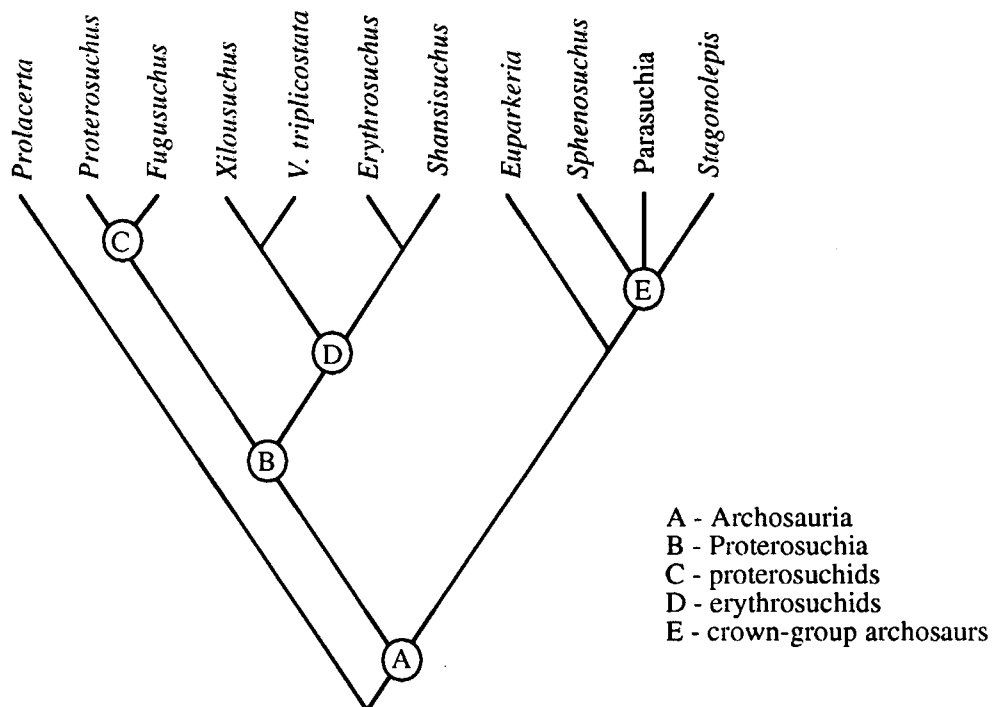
*Prolacerta*
*Proterosuchus*
*Fugusuchus*
*Xilousuchus*
*V. triplicostata*
*Erythrosuchus*
*Shansisuchus*
*Euparkeria*
*Sphenosuchus*
Parasuchia
*Stagonolepis*

C

E

D

B

A

A - Archosauria
B - Proterosuchia
C - proterosuchids
D - erythrosuchids
E - crown-group archosaurs